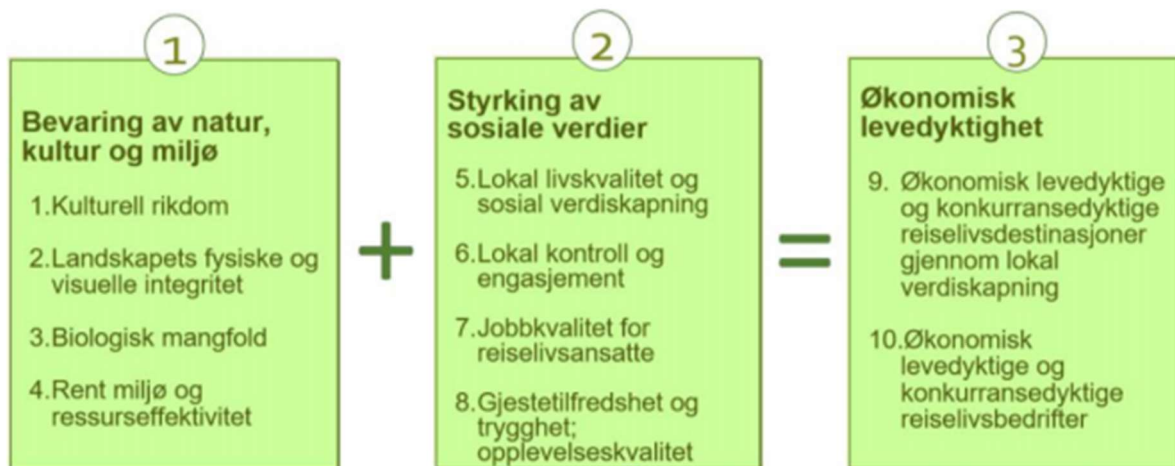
1

Bevaring av natur, kultur og miljø

1.Kulturell rikdom

2.Landskapets fysiske og visuelle integritet

3.Biologisk mangfold

4.Rent miljø og ressurseffektivitet

+

2

Styrking av sosiale verdier

5.Lokal livskvalitet og sosial verdiskapning

6.Lokal kontroll og engasjement

7.Jobbkvalitet for reiselivsansatte

8.Gjestetilfredshet og trygghet; opplevelseskvalitet

=

3

Økonomisk levedyktighet

9. Økonomisk levedyktige og konkurransedyktige reiselivsdestinasjoner gjennom lokal verdiskapning

10.Økonomisk levedyktige og konkurransedyktige reiselivsbedrifter